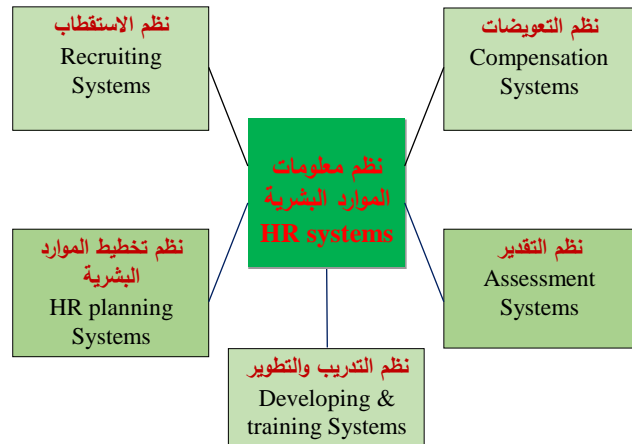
نظم الاستقطاب
Recruiting Systems

نظم التعويضات
Compensation Systems

نظم معلومات الموارد البشرية
HR systems

نظم تخطيط الموارد البشرية
HR planning Systems

نظم التقدير
Assessment Systems

نظم التدريب والتطوير
Developing & training Systems